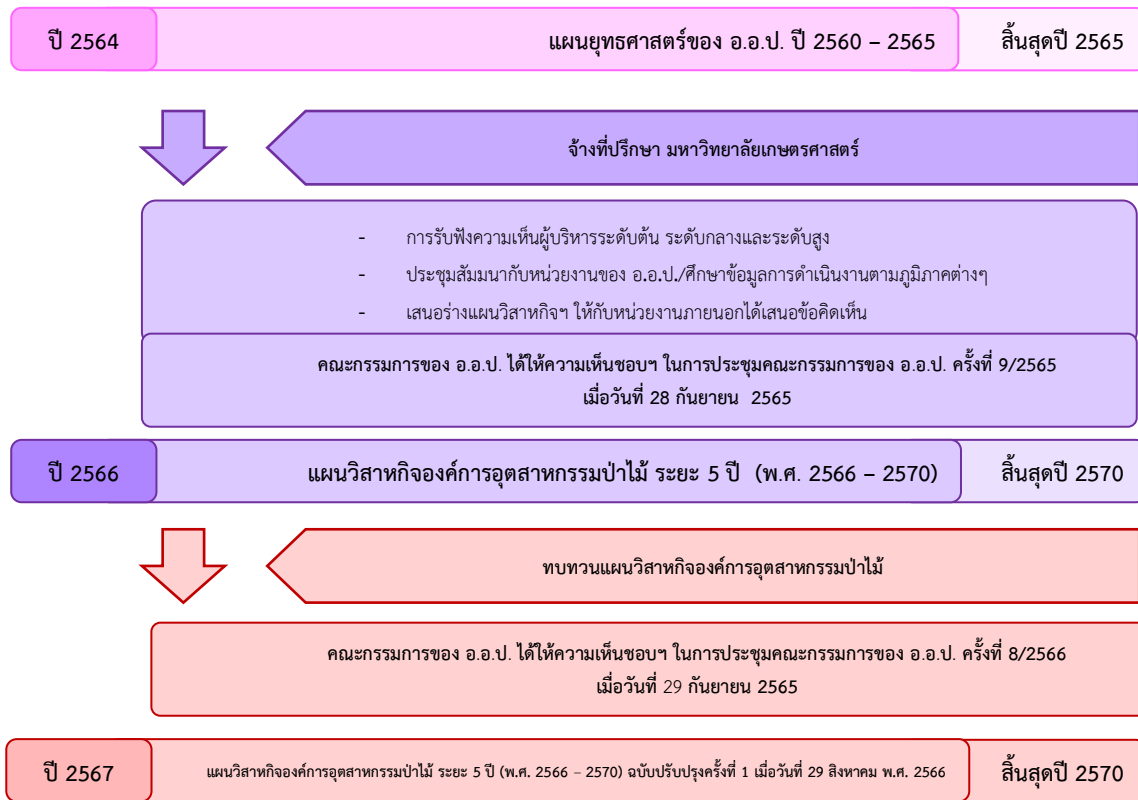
ปี 2564

แผนยุทธศาสตร์ของ อ.อ.ป. ปี 2560 – 2565

สิ้นสุดปี 2565

จ้างที่ปรึกษา มหาวิทยาลัยเกษตรศาสตร์

- การรับฟังความเห็นผู้บริหารระดับต้น ระดับกลางและระดับสูง
- ประชุมสัมมนากับหน่วยงานของ อ.อ.ป./ศึกษาข้อมูลการดำเนินงานตามภูมิภาคต่างๆ
- เสนอร่างแผนวิสาหกิจฯ ให้กับหน่วยงานภายนอกได้เสนอข้อคิดเห็น

คณะกรรมการของ อ.อ.ป. ได้ให้ความเห็นชอบฯ ในการประชุมคณะกรรมการของ อ.อ.ป. ครั้งที่ 9/2565 เมื่อวันที่ 28 กันยายน 2565

ปี 2566

แผนวิสาหกิจองค์การอุตสาหกรรมป่าไม้ ระยะ 5 ปี (พ.ศ. 2566 – 2570)

สิ้นสุดปี 2570

ทบทวนแผนวิสาหกิจองค์การอุตสาหกรรมป่าไม้

คณะกรรมการของ อ.อ.ป. ได้ให้ความเห็นชอบฯ ในการประชุมคณะกรรมการของ อ.อ.ป. ครั้งที่ 8/2566 เมื่อวันที่ 29 กันยายน 2565

ปี 2567

แผนวิสาหกิจองค์การอุตสาหกรรมป่าไม้ ระยะ 5 ปี (พ.ศ. 2566 – 2570) ฉบับปรับปรุงครั้งที่ 1 เมื่อวันที่ 29 สิงหาคม พ.ศ. 2566

สิ้นสุดปี 2570